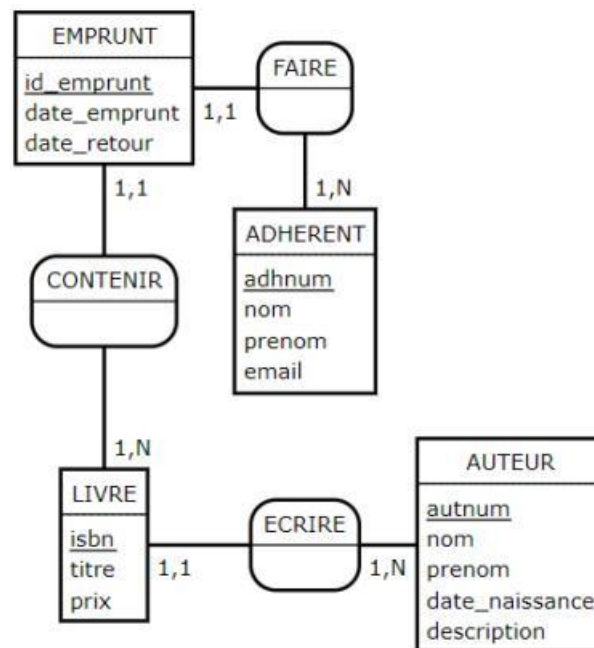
EMPRUNT
id_emprunt
date_emprunt
date_retour

FAIRE

1,1

1,N

ADHERENT
adhnum
nom
prenom
email

1,1

CONTENIR

1,N

LIVRE
isbn
titre
prix

1,1

ECRIRE

1,N

AUTEUR
autnum
nom
prenom
date_naissance
description